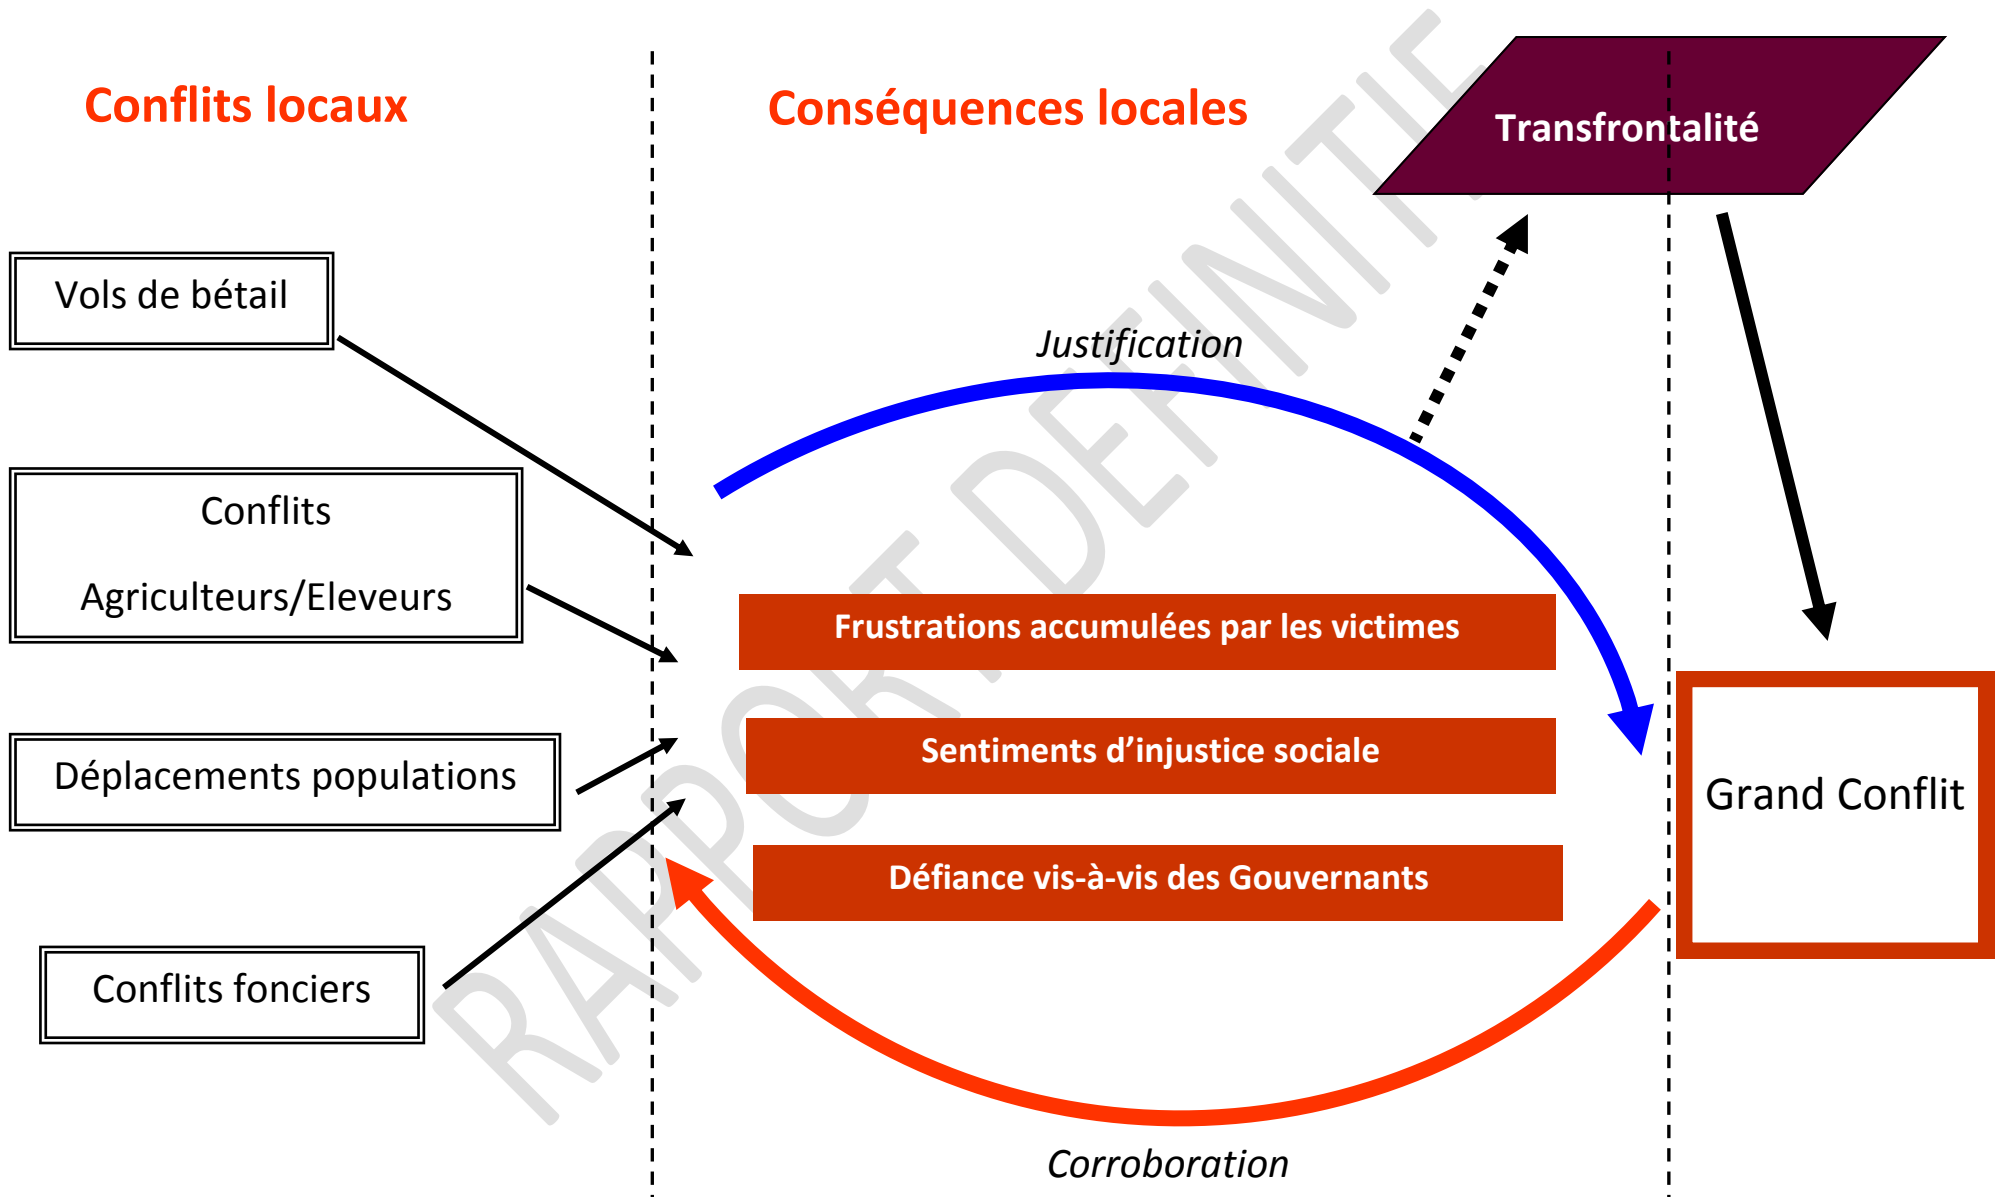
Conflits locaux

Conséquences locales

Transfrontalité

Vols de bétail

Conflits

Agriculteurs/Eleveurs

Déplacements populations

Conflits fonciers

Justification

Frustrations accumulées par les victimes

Sentiments d'injustice sociale

Défiance vis-à-vis des Gouvernants

Grand Conflit

Corroboration

RAPPORT DEFINITIF